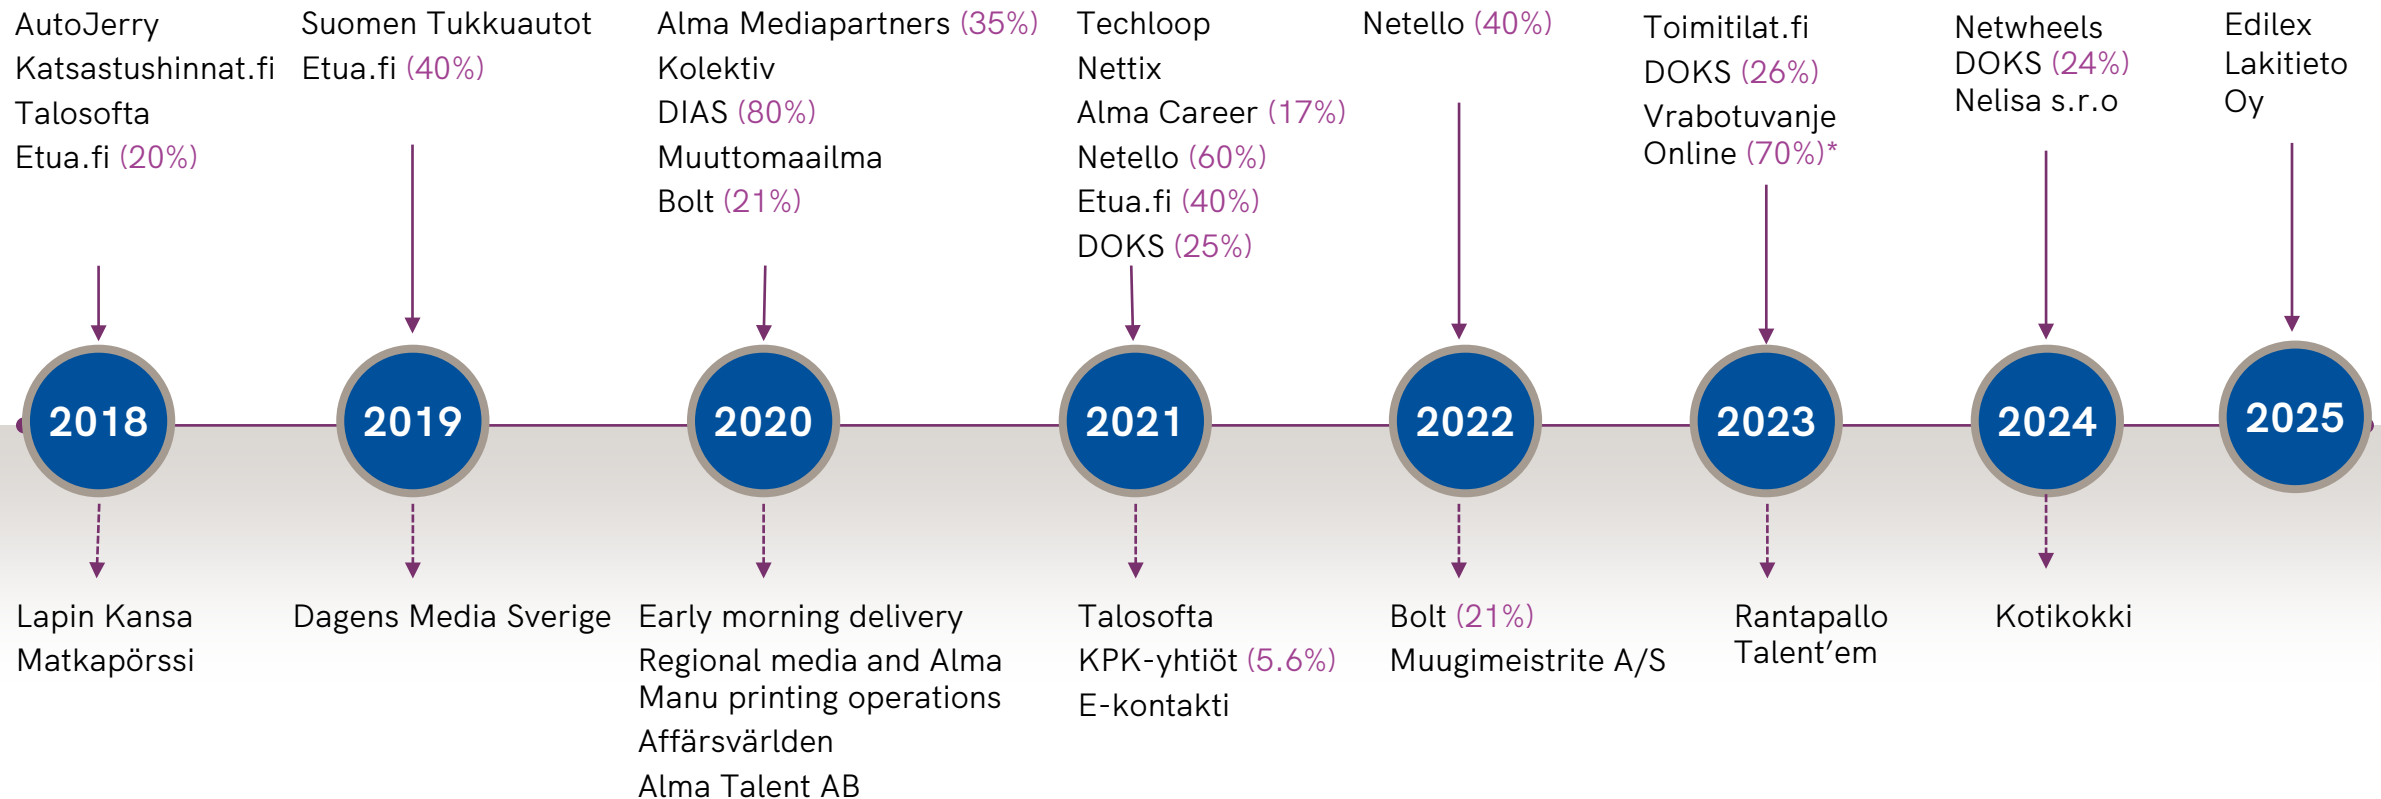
AutoJerry
Katsastushinnat.fi
Talosofta
Etua.fi (20%)

Suomen Tukkuautot
Etua.fi (40%)

Alma Mediapartners (35%)
Kolektiv
DIAS (80%)
Muuttomaailma
Bolt (21%)

Techloop
Nettix
Alma Career (17%)
Netello (60%)
Etua.fi (40%)
DOKS (25%)

Netello (40%)

Toimitilat.fi
DOKS (26%)
Vrabotuvanje Online (70%)*

Netwheels
DOKS (24%)
Nelisa s.r.o

Edilex
Lakitieto Oy

2018

2019

2020

2021

2022

2023

2024

2025

Lapin Kansa
Matkapörssi

Dagens Media Sverige

Early morning delivery
Regional media and Alma Manu printing operations
Affärsvärlden
Alma Talent AB

Talosofta
KPK-yhtiöt (5.6%)
E-kontakti

Bolt (21%)
Muugimeistrite A/S

Rantapallo
Talent’em

Kotikokki